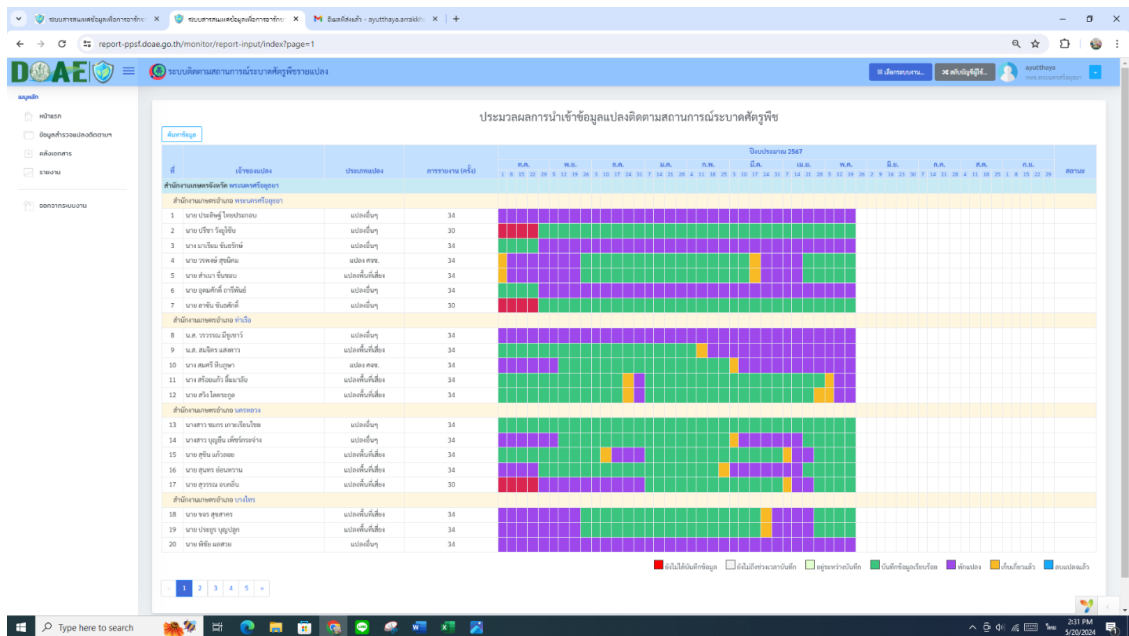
ระบบสารสนเทศข้อมูลเพื่อการอารักข × | ระบบสารสนเทศข้อมูลเพื่อการอารักข × | อินเตอร์ - ayutthaya.amakkh × | +

report-ppsf.doae.go.th/monitor/report-input/index?page=1

DOAE

ระบบติดตามสถานการณ์ระบาดศัตรูพืชรายแปลง

เลือกรอบรายงาน... | สลับบัญชีผู้ใช้... | ayutthaya

เมนูหลัก
หน้าแรก
ข้อมูลสำรวจแปลงติดตามฯ
คลังเอกสาร
รายงาน
ออกจากระบบงาน

ประมวลผลการนำเข้าข้อมูลแปลงติดตามสถานการณ์ระบาดศัตรูพืช

ค้นหาข้อมูล

ปีงบประมาณ 2567

ต.ค. พ.ย. ธ.ค. ม.ค. ก.พ. มี.ค. เม.ย. พ.ค. มิ.ย. ก.ค. ส.ค. ก.ย.

| ที่ | เจ้าของแปลง | ประเภทแปลง | การรายงาน (ครั้ง) | สถานะ |
|---|---|---|---|---|
| สำนักงานเกษตรจังหวัด พระนครศรีอยุธยา | | | | |
| สำนักงานเกษตรอำเภอ พระนครศรีอยุธยา | | | | |
| 1 | นาย ประสิทธิ์ โหยประยอม | แปลงอื่นๆ | 34 | |
| 2 | นาย ปรีชา วิชญ์ใช้ | แปลงอื่นๆ | 30 | |
| 3 | นาง มาเรียม จันทร์ทอง | แปลงอื่นๆ | 34 | |
| 4 | นาย วงศ์ สุขนิตม | แปลง ศจช. | 34 | |
| 5 | นาย สำเนา ชื่นชอบ | แปลงพื้นที่เสี่ยง | 34 | |
| 6 | นาย อุดมศักดิ์ ถาวีพันธ์ | แปลงอื่นๆ | 34 | |
| 7 | นาย อาจิน จันทร์ศักดิ์ | แปลงอื่นๆ | 30 | |
| สำนักงานเกษตรอำเภอ ท่าเรือ | | | | |
| 8 | น.ส. วรวรรณ มีชูชาวี | แปลงอื่นๆ | 34 | |
| 9 | น.ส. สมจิตร แสงดาว | แปลงพื้นที่เสี่ยง | 34 | |
| 10 | นาง สมศรี หิบภูษา | แปลง ศจช. | 34 | |
| 11 | นาง ศรีอมแก้ว ลิ้มมาลัย | แปลงพื้นที่เสี่ยง | 34 | |
| 12 | นาย สวัง โตตระกูล | แปลงพื้นที่เสี่ยง | 34 | |
| สำนักงานเกษตรอำเภอ นครหลวง | | | | |
| 13 | นางสาว ชมกร เกาะเรียนไชย | แปลงอื่นๆ | 34 | |
| 14 | นางสาว บุญยืน เพ็ชรักษ์จ่าง | แปลงอื่นๆ | 34 | |
| 15 | นาย สุชิน แก้วลออ | แปลงพื้นที่เสี่ยง | 34 | |
| 16 | นาย สุนทร อ่อนหวาน | แปลงพื้นที่เสี่ยง | 34 | |
| 17 | นาย สุวรรณ จงเหลิน | แปลงพื้นที่เสี่ยง | 30 | |
| สำนักงานเกษตรอำเภอ บางไทร | | | | |
| 18 | นาย จอร สุขสาคร | แปลงพื้นที่เสี่ยง | 34 | |
| 19 | นาย ประยูร บุญปลูก | แปลงพื้นที่เสี่ยง | 34 | |
| 20 | นาย พิชัย ผลสวย | แปลงอื่นๆ | 34 | |

ยังไม่ได้บันทึกข้อมูล | ยังไม่ถึงช่วงเวลาบันทึก | อยู่ระหว่างบันทึก | บันทึกข้อมูลเรียบร้อย | พักแปลง | เก็บเกี่ยวแล้ว | ยกแปลงแล้ว

« 1 2 3 4 5 »

Type here to search

2:31 PM
5/20/2024